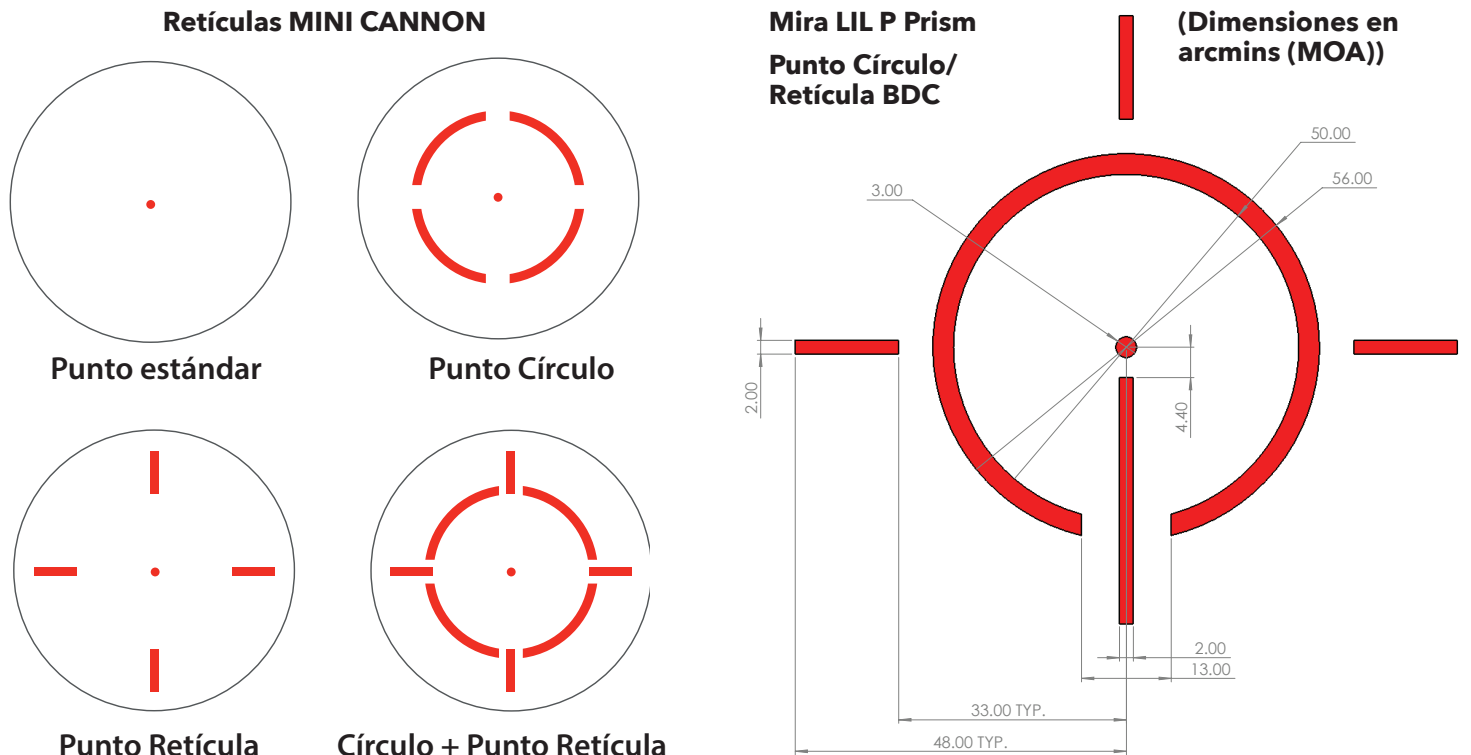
Retículas MINI CANNON

Punto estándar

Punto Círculo

Punto Retícula

Círculo + Punto Retícula

Mira LIL P Prism

Punto Círculo/ Retícula BDC

(Dimensiones en arcmins (MOA))

50.00

56.00

3.00

2.00

4.40

2.00

13.00

33.00 TYP.

48.00 TYP.